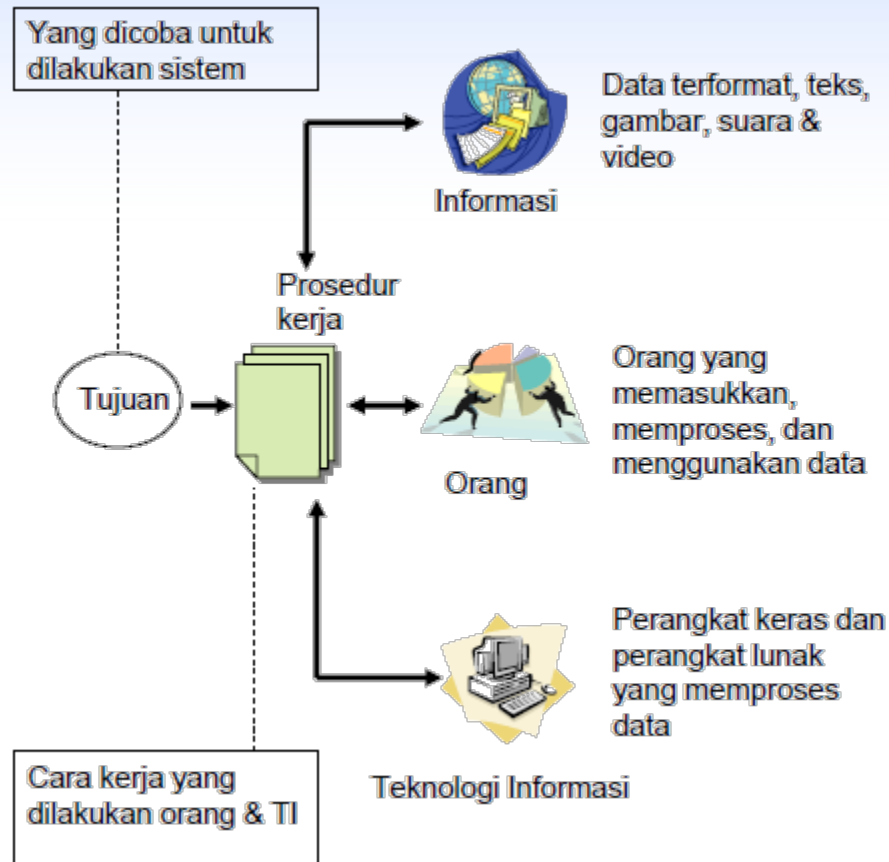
Yang dicoba untuk dilakukan sistem

Data terformat, teks, gambar, suara & video

Informasi

Prosedur kerja

Tujuan

Orang yang memasukkan, memproses, dan menggunakan data

Orang

Perangkat keras dan perangkat lunak yang memproses data

Cara kerja yang dilakukan orang & TI

Teknologi Informasi